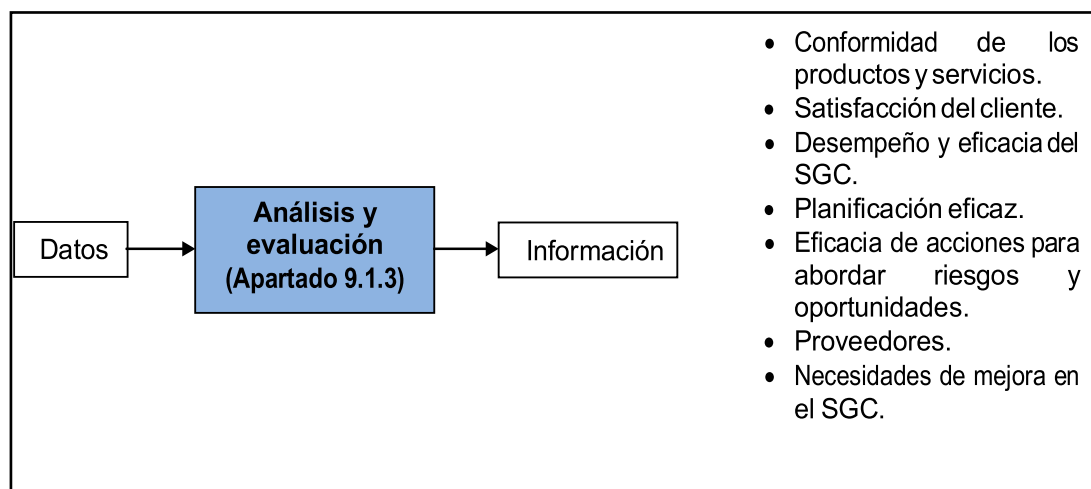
Datos

Análisis y evaluación (Apartado 9.1.3)

Información

- Conformidad de los productos y servicios.
- Satisfacción del cliente.
- Desempeño y eficacia del SGC.
- Planificación eficaz.
- Eficacia de acciones para abordar riesgos y oportunidades.
- Proveedores.
- Necesidades de mejora en el SGC.